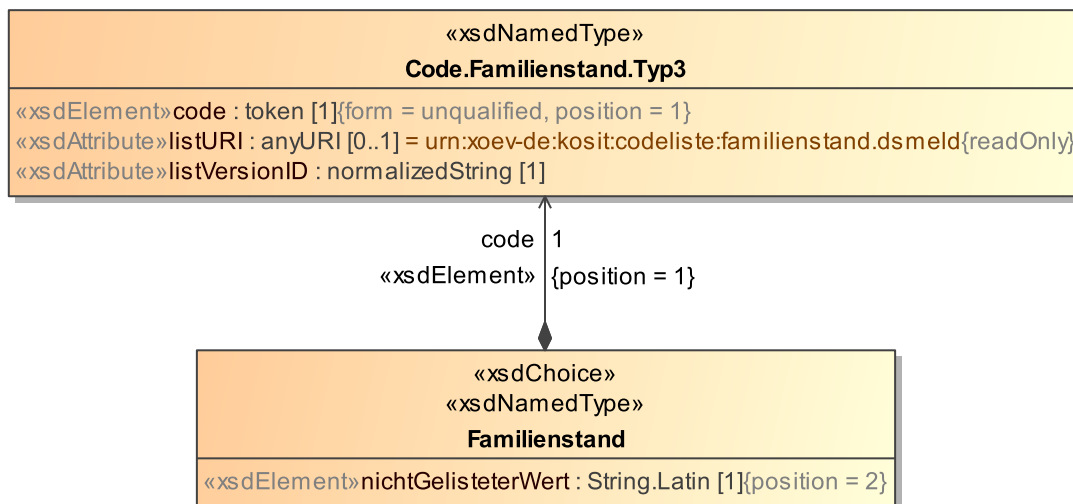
«xsdNamedType»
Code.Familienstand.Typ3

«xsdElement»code : token [1]{form = unqualified, position = 1}
«xsdAttribute»listURI : anyURI [0..1] = urn:xoev-de:kosit:codeliste:familienstand.dsmeld{readOnly}
«xsdAttribute»listVersionID : normalizedString [1]

code 1
«xsdElement» {position = 1}

«xsdChoice»
«xsdNamedType»
Familienstand

«xsdElement»nichtGelisteterWert : String.Latin [1]{position = 2}